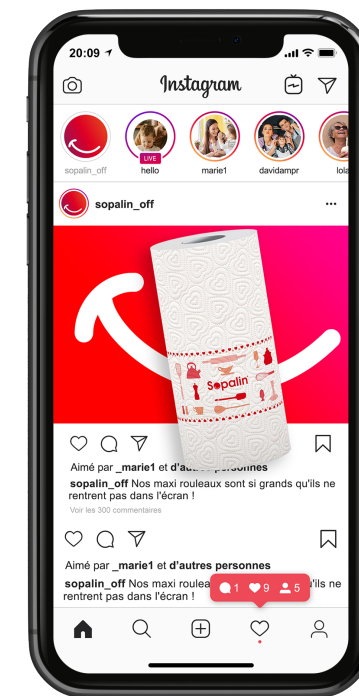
20:09

Instagram

sopalin_off
LIVE
hello
marie1
davidampr
lola

sopalin_off

Sopalin

Aimé par _marie1 et d'autres personnes
sopalin_off Nos maxi rouleaux sont si grands qu'ils ne rentrent pas dans l'écran !
Voir les 300 commentaires

Aimé par _marie1 et d'autres personnes
sopalin_off Nos maxi rouleaux sont si grands qu'ils ne rentrent pas dans l'écran !

1 9 5